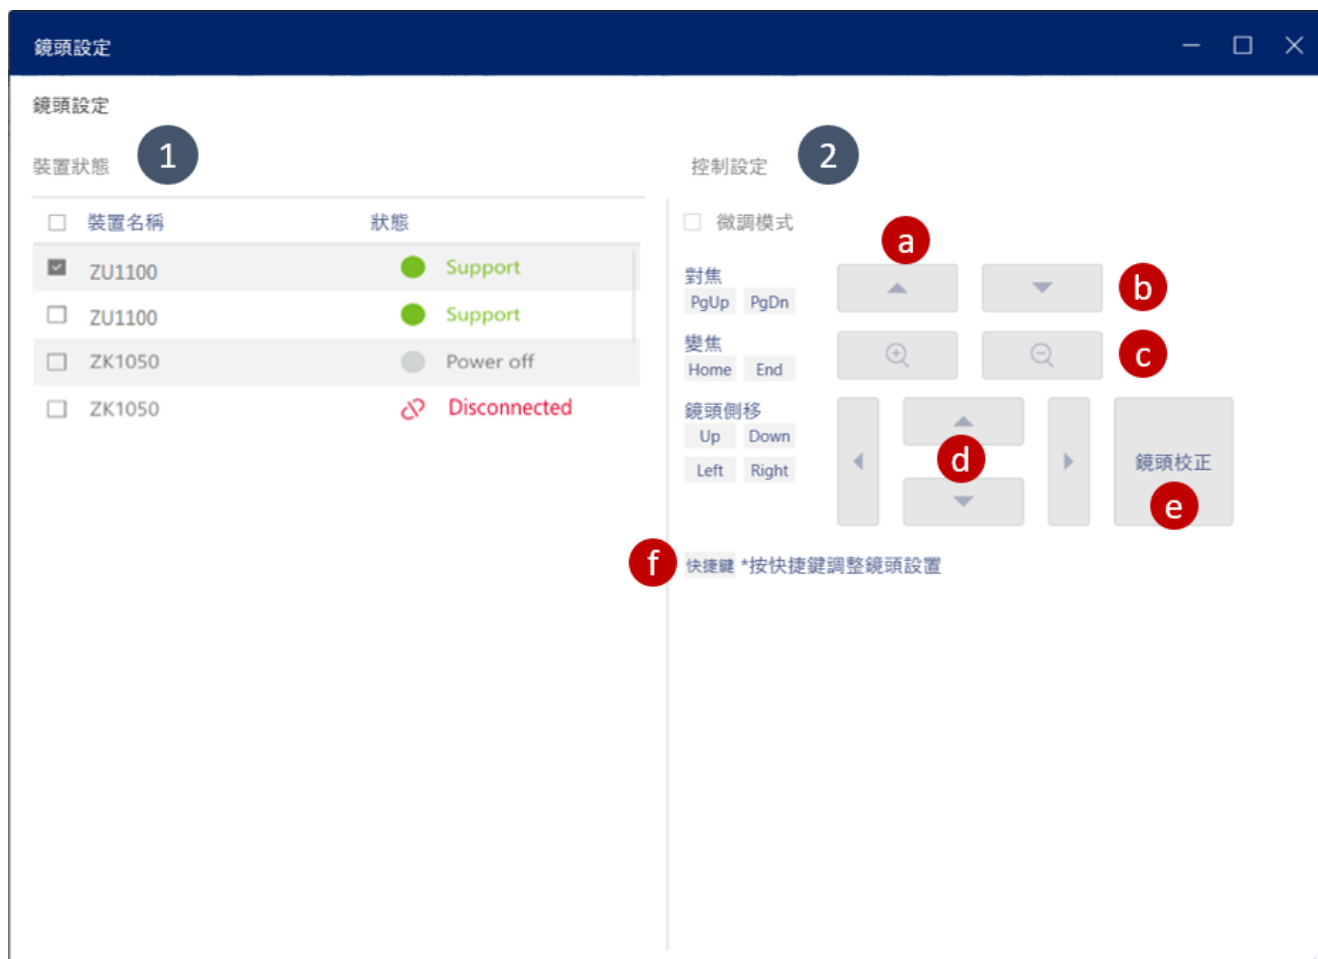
鏡頭設定

鏡頭設定

裝置狀態 1

控制設定 2

| | 裝置名稱 | 狀態 |
|---|---|---|
| ☑ | ZU1100 | Support |
| ☐ | ZU1100 | Support |
| ☐ | ZK1050 | Power off |
| ☐ | ZK1050 | Disconnected |

微調模式

a

對焦
PgUp PgDn

b

變焦
Home End

c

鏡頭側移
Up Down
Left Right

d

鏡頭校正

e

f 快捷鍵 *按快捷鍵調整鏡頭設置